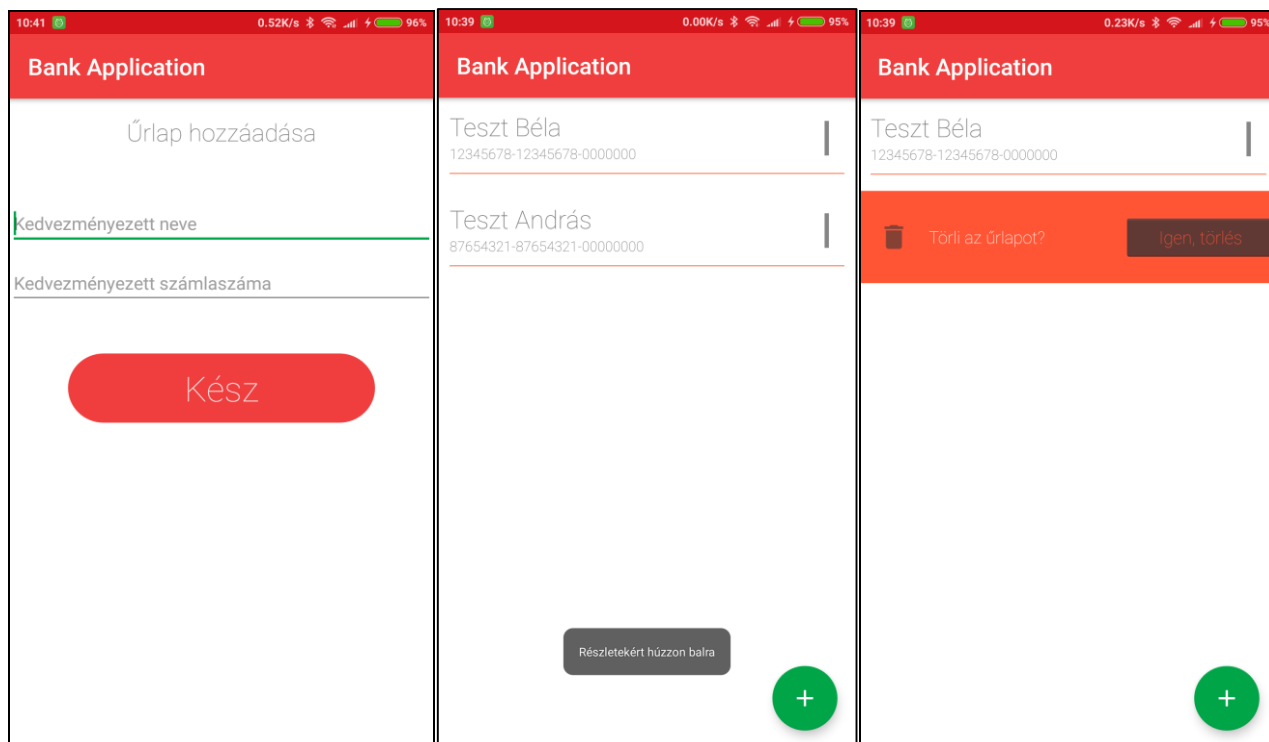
10:41 0.52K/s 96%

Bank Application

Űrlap hozzáadása

Kedvezményezett neve

Kedvezményezett számlaszáma

Kész

10:39 0.00K/s 95%

Bank Application

Teszt Béla
12345678-12345678-0000000

Teszt András
87654321-87654321-00000000

Részletekért húzzon balra

+

10:39 0.23K/s 95%

Bank Application

Teszt Béla
12345678-12345678-0000000

Törli az űrlapot?

Igen, törlés

+